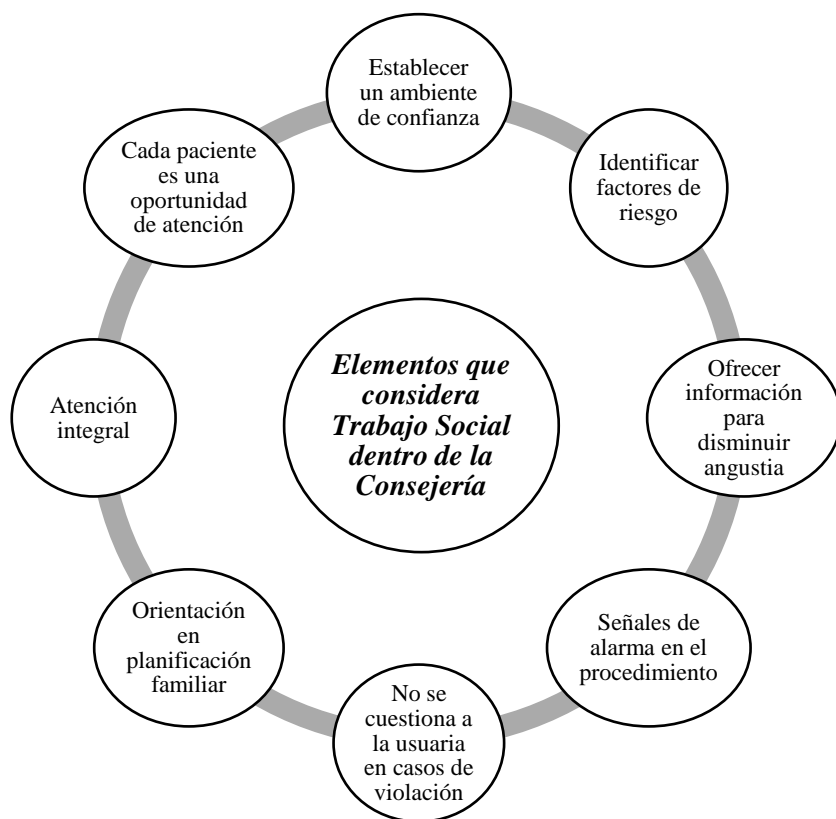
Elementos que considera Trabajo Social dentro de la Consejería

Establecer un ambiente de confianza

Identificar factores de riesgo

Ofrecer información para disminuir angustia

Señales de alarma en el procedimiento

No se cuestiona a la usuaria en casos de violación

Orientación en planificación familiar

Atención integral

Cada paciente es una oportunidad de atención